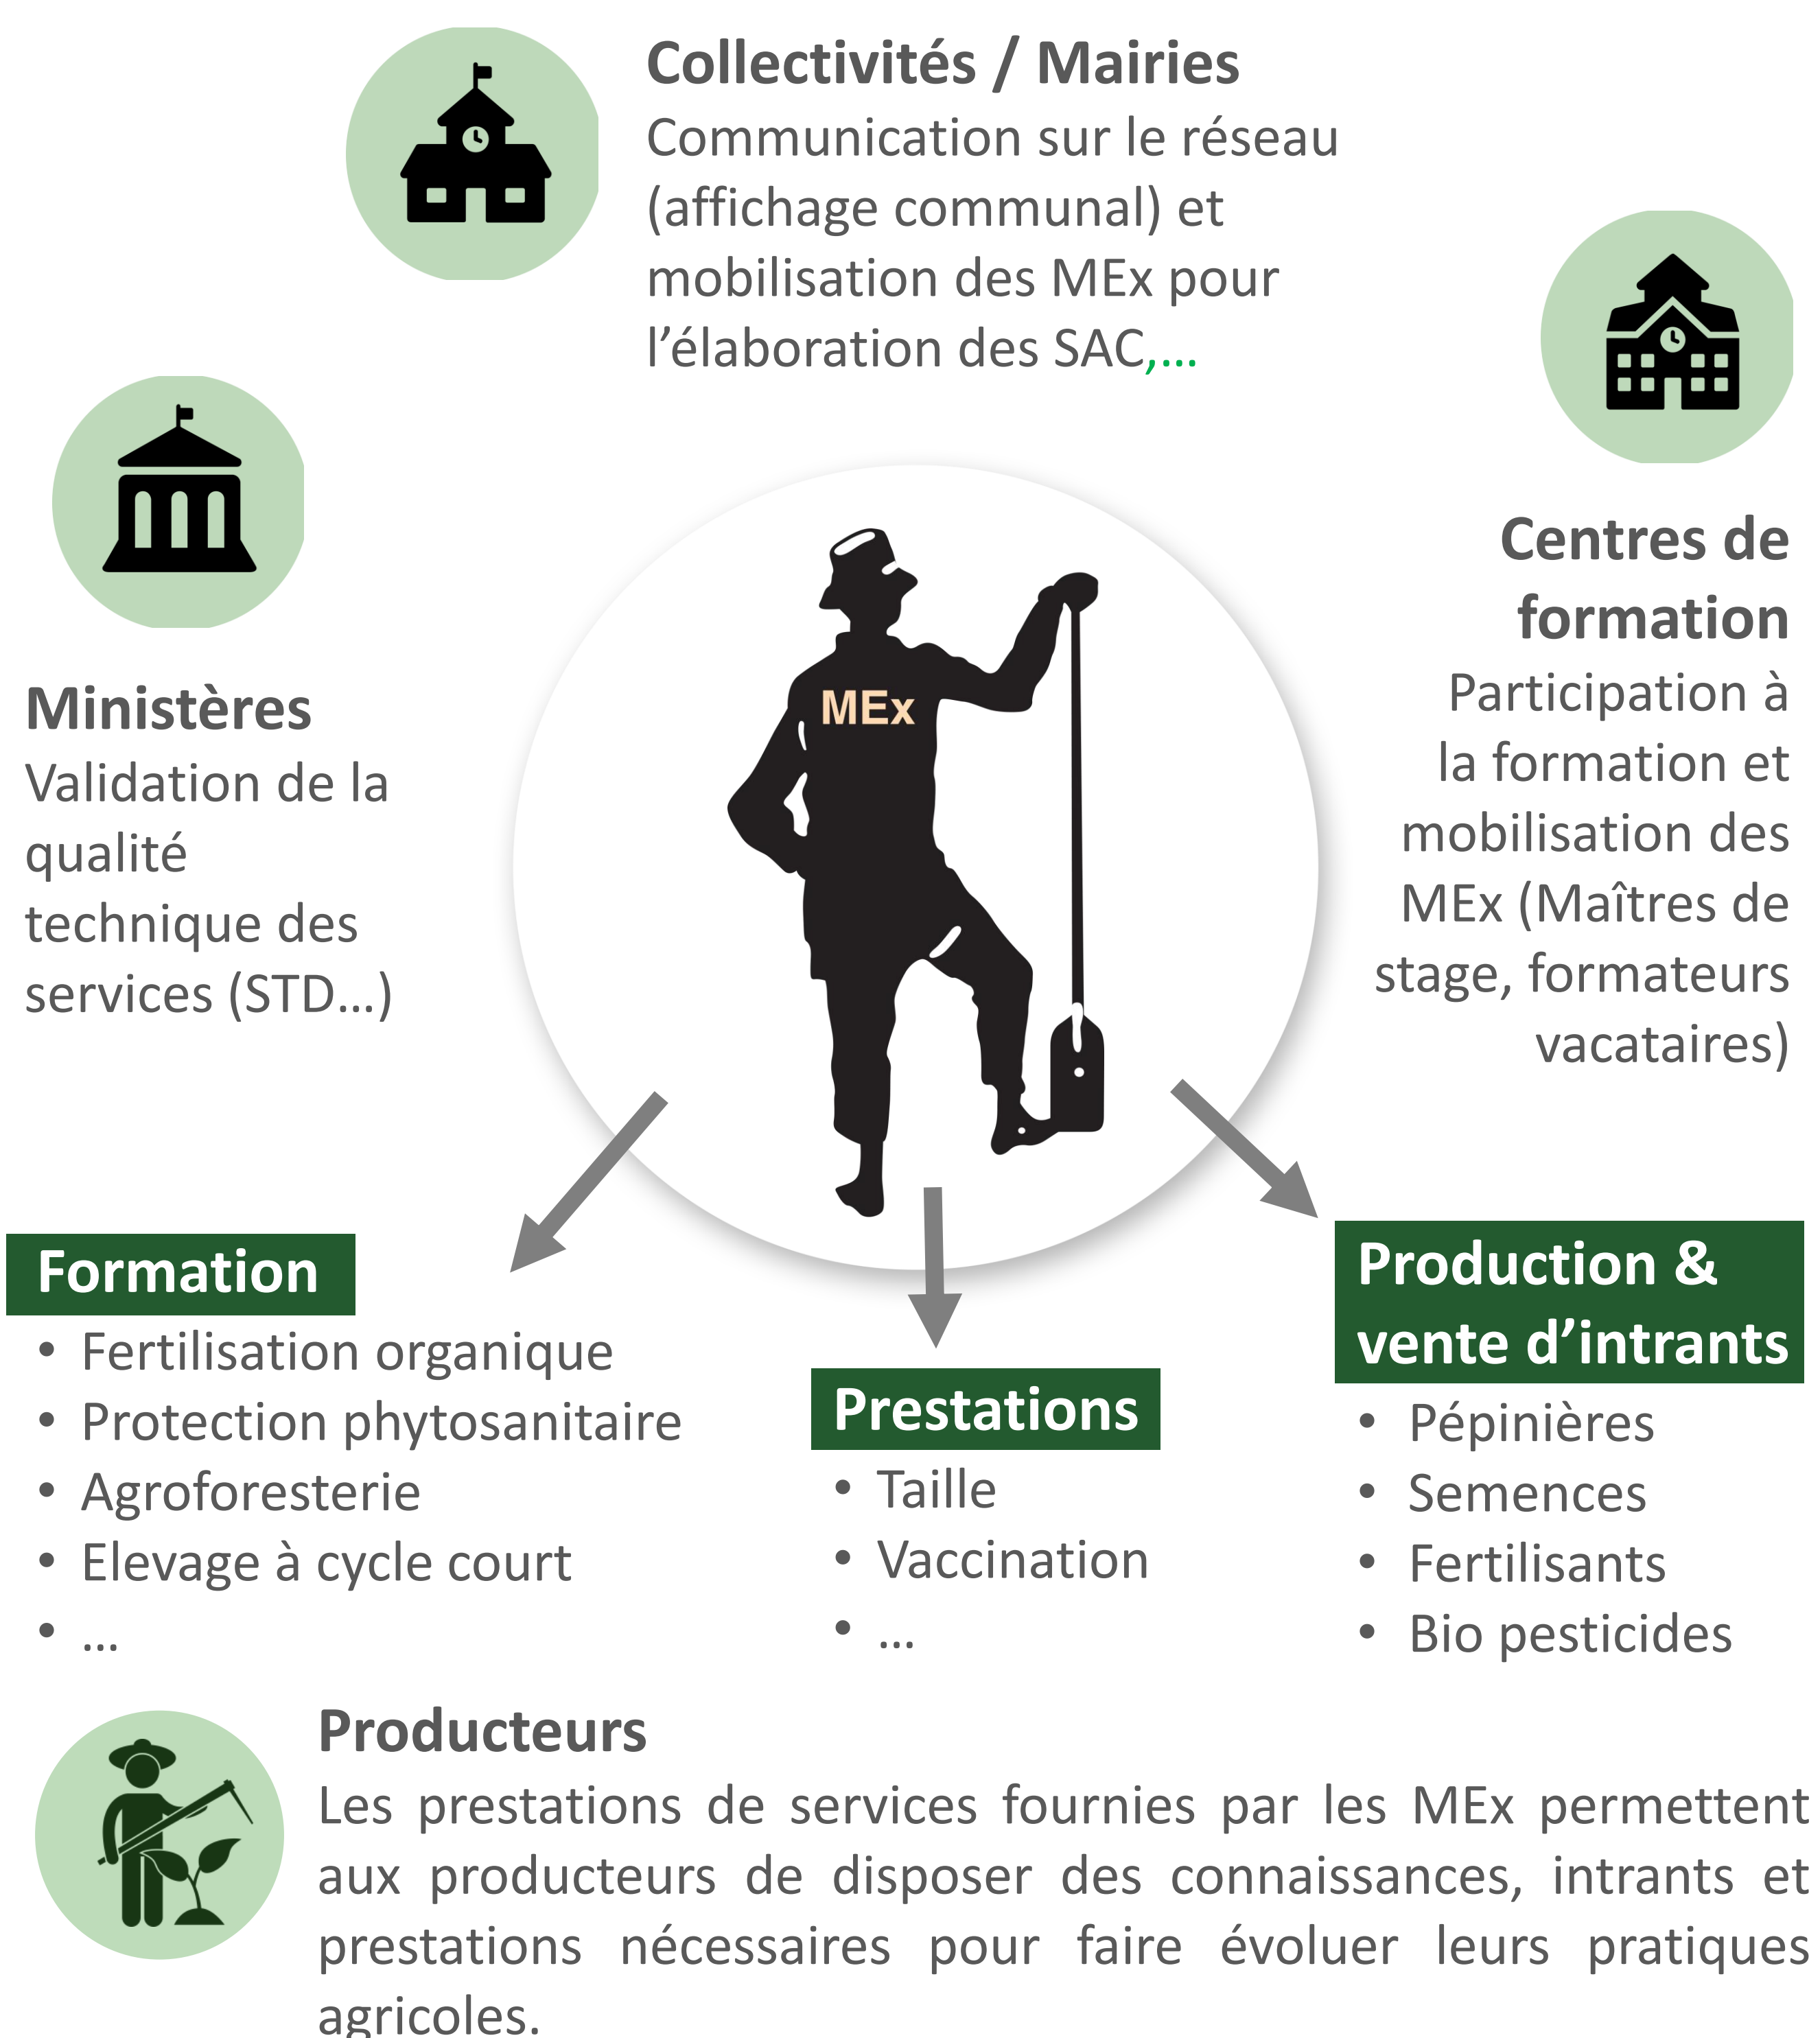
Collectivités / Mairies
Communication sur le réseau (affichage communal) et mobilisation des MEx pour l'élaboration des SAC,…

Ministères
Validation de la qualité technique des services (STD…)

Centres de formation
Participation à la formation et mobilisation des MEx (Maîtres de stage, formateurs vacataires)

MEx

Formation
• Fertilisation organique
• Protection phytosanitaire
• Agroforesterie
• Elevage à cycle court
• …

Prestations
• Taille
• Vaccination
• …

Production & vente d'intrants
• Pépinières
• Semences
• Fertilisants
• Bio pesticides

Producteurs
Les prestations de services fournies par les MEx permettent aux producteurs de disposer des connaissances, intrants et prestations nécessaires pour faire évoluer leurs pratiques agricoles.